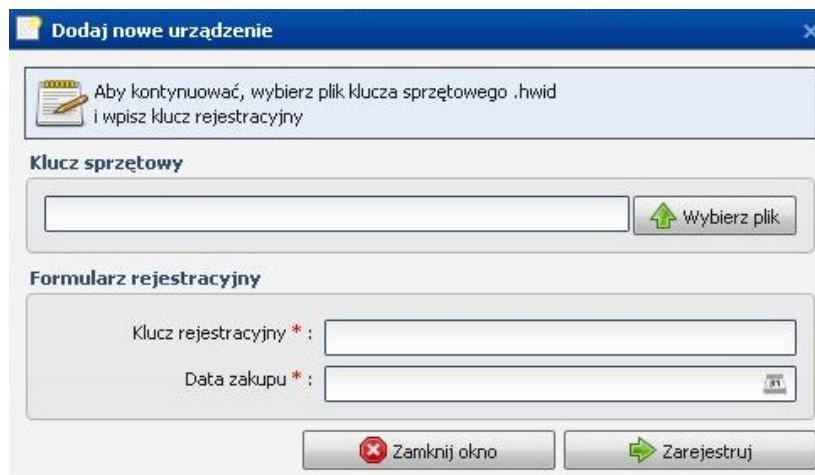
Dodaj nowe urządzenie

Aby kontynuować, wybierz plik klucza sprzętowego .hwid i wpisz klucz rejestracyjny

Klucz sprzętowy

Wybierz plik

Formularz rejestracyjny

Klucz rejestracyjny * :

Data zakupu * :

Zamknij okno

Zarejestruj